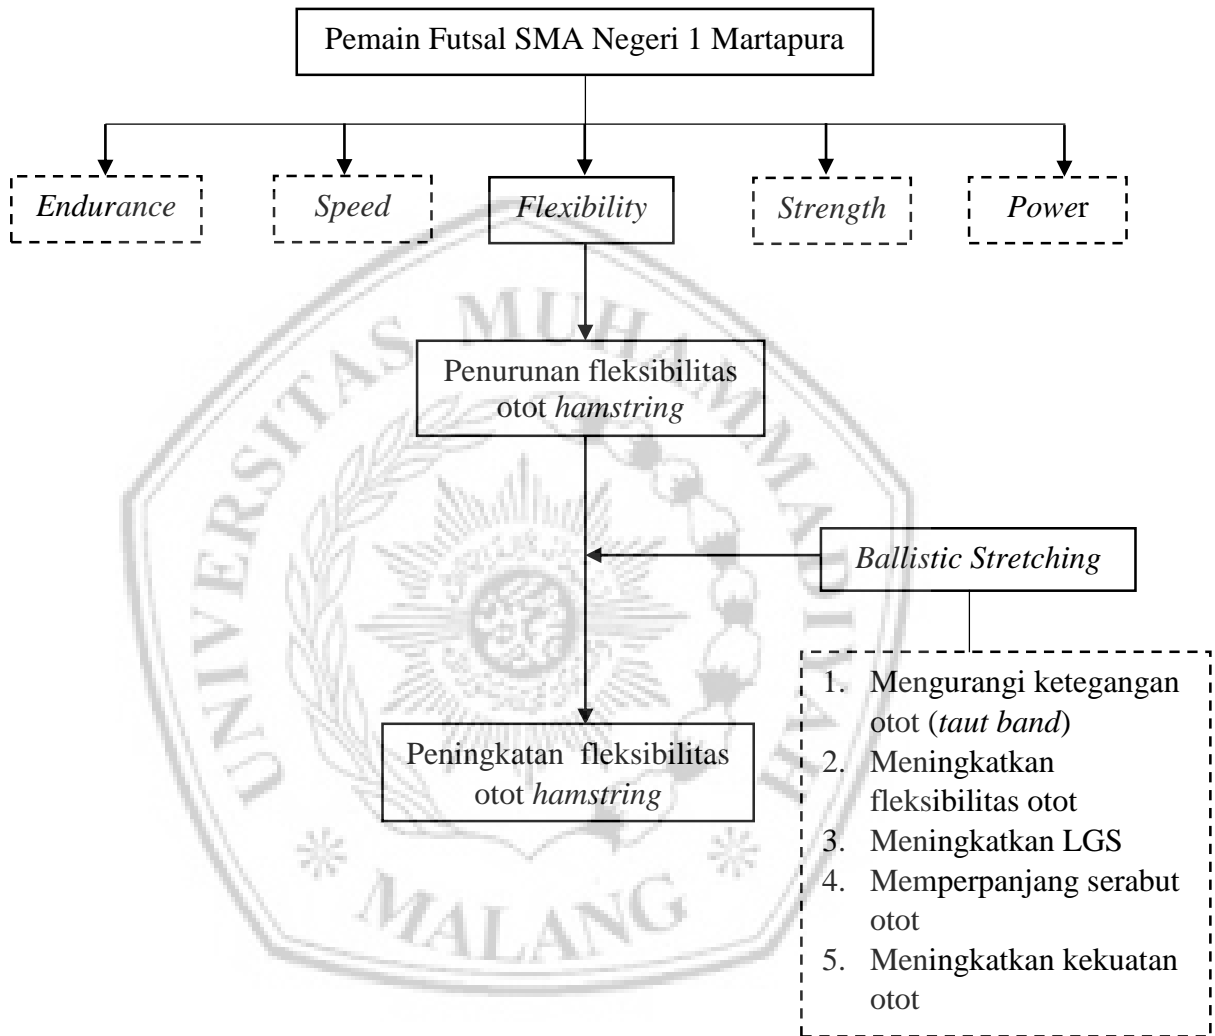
Pemain Futsal SMA Negeri 1 Martapura

Endurance

Speed

Flexibility

Strength

Power

Penurunan fleksibilitas otot hamstring

Ballistic Stretching

Peningkatan fleksibilitas otot hamstring

1. Mengurangi ketegangan otot (taut band)
2. Meningkatkan fleksibilitas otot
3. Meningkatkan LGS
4. Memperpanjang serabut otot
5. Meningkatkan kekuatan otot

UNIVERSITAS MUHAMMADIYAH MALANG